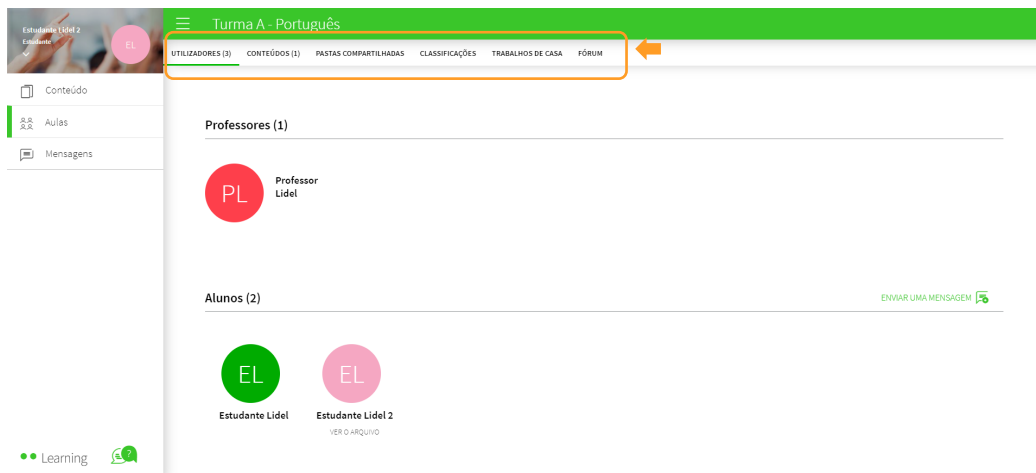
Estudante Lidel 2
Estudante
EL

Conteúdo
Aulas
Mensagens

Learning
?

Turma A - Português

UTILIZADORES (3) CONTEÚDOS (1) PASTAS COMPARTILHADAS CLASSIFICAÇÕES TRABALHOS DE CASA FÓRUM

Professores (1)

PL
Professor Lidel

Alunos (2)

ENVIAR UMA MENSAGEM

EL
Estudante Lidel

EL
Estudante Lidel 2
VER O ARQUIVO